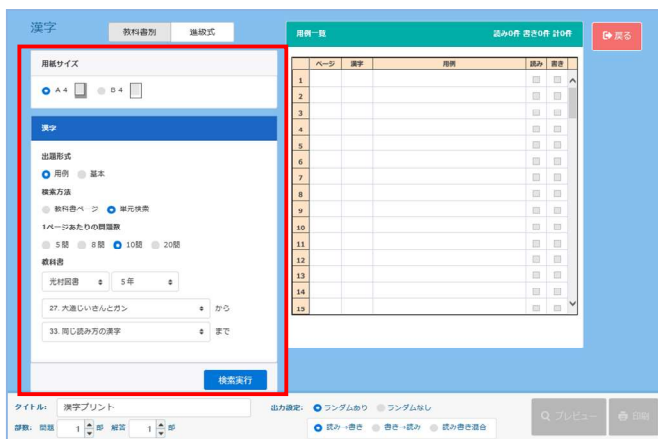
漢字

教科書別 | 進級式

用紙サイズ

A4 B4

漢字

出題形式

用例 基本

検索方法

教科書ページ 単元検索

1ページあたりの問題数

5問 8問 10問 20問

教科書

光村図書 5年

27. 大造じいさんとガン から

33. 同じ読み方の漢字 まで

検索実行

用例一覧 読み0件 書き0件 計0件

| | ページ | 漢字 | 用例 | 読み | 書き |
|---|---|---|---|---|---|
| 1 | | | | | |
| 2 | | | | | |
| 3 | | | | | |
| 4 | | | | | |
| 5 | | | | | |
| 6 | | | | | |
| 7 | | | | | |
| 8 | | | | | |
| 9 | | | | | |
| 10 | | | | | |
| 11 | | | | | |
| 12 | | | | | |
| 13 | | | | | |
| 14 | | | | | |
| 15 | | | | | |

戻る

タイトル: 漢字プリント

部数: 問題 1 部 解答 1 部

出力設定: ランダムあり ランダムなし

読み→書き 書き→読み 読み書き混合

プレビュー

印刷